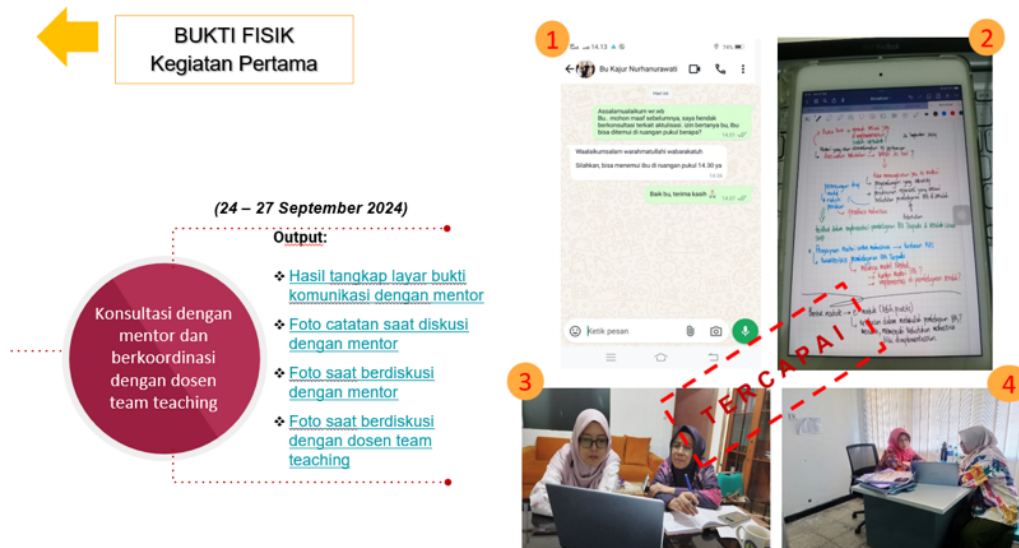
BUKTI FISIK
Kegiatan Pertama

(24 – 27 September 2024)

Output:

❖ Hasil tangkap layar bukti komunikasi dengan mentor
❖ Foto catatan saat diskusi dengan mentor
❖ Foto saat berdiskusi dengan mentor
❖ Foto saat berdiskusi dengan dosen team teaching

Konsultasi dengan mentor dan berkoordinasi dengan dosen team teaching

1

14.13

Bu Kajur Nurhanurawati

Hari ini

Assalamualaikum wr.wb
Bu.. mohon maaf sebelumnya, saya hendak berkonsultasi terkait aktulisasi. Izin bertanya ibu, bisa ditemui di ruangan pukul berapa?
14.01

Waalaikumsalam warahmatullahi wabarakatuh
Silahkan, bisa menemui ibu di ruangan pukul 14.30 ya
14.04

Baik bu, terima kasih
14.07

Ketik pesan

2

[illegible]

3

TERCAPAI

4